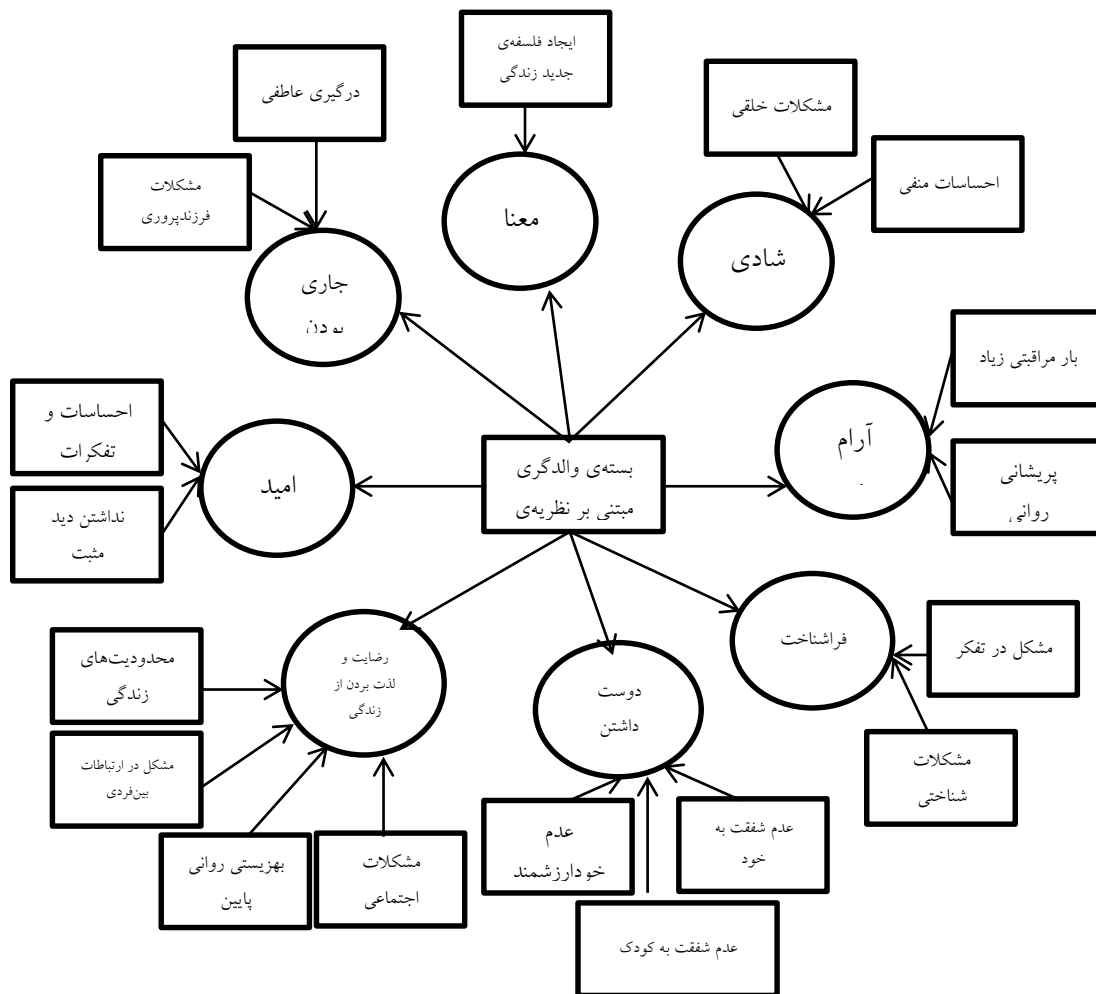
ایجاد فلسفه‌ی جدید زندگی

درگیری عاطفی

مشکلات خلقی

مشکلات فرزندپروری

احساسات منفی

معنا

شادی

جاری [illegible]

بار مراقبتی زیاد

احساسات و تفکرات

آرام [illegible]

بسته‌ی والدگری مبتنی بر نظریه‌ی

امید

پریشانی روانی

نداشتن دید مثبت

محدودیت‌های زندگی

رضایت و لذت بردن از زندگی

فراشناخت

مشکل در تفکر

دوست داشتن

مشکل در ارتباطات بین‌فردی

مشکلات شناختی

عدم خودارزشمند

عدم شفقت به خود

بهزیستی روانی پایین

مشکلات اجتماعی

عدم شفقت به کودک